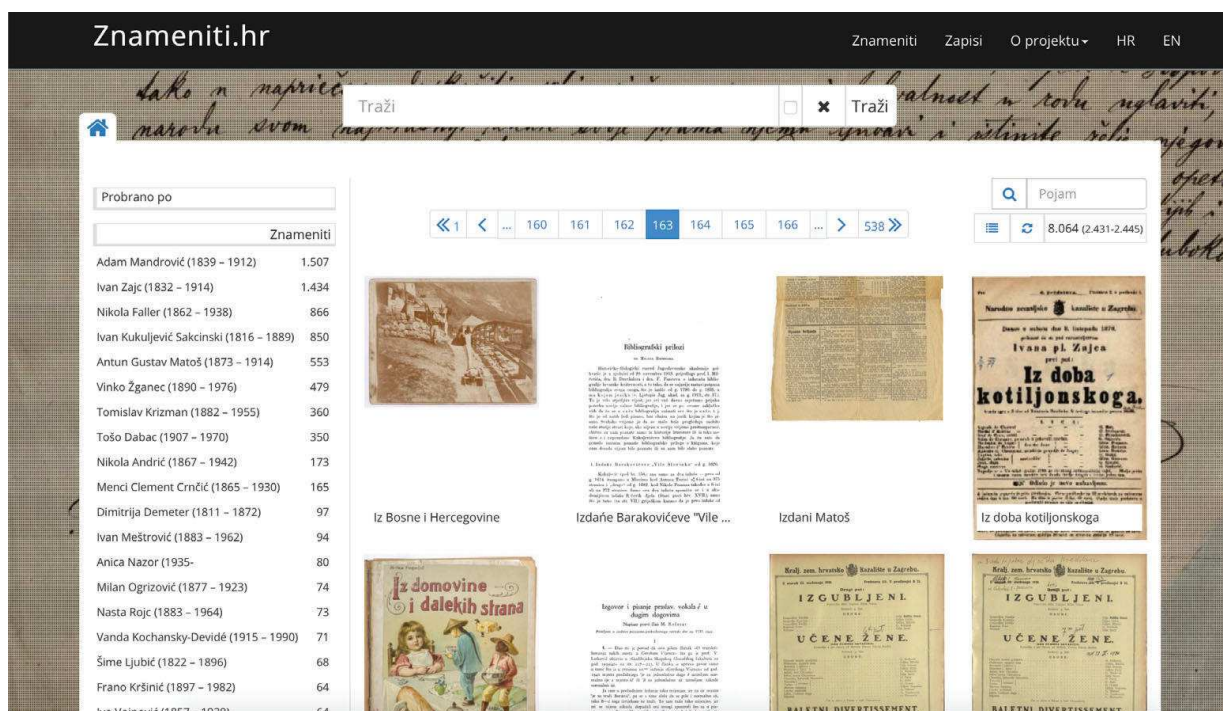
Znameniti.hr

Znameniti Zapisi O projektu HR EN

Traži Traži

Probrano po

Znameniti

| | |
|---|---|
| Adam Mandrović (1839 – 1912) | 1.507 |
| Ivan Zajc (1832 – 1914) | 1.434 |
| Nikola Faller (1862 – 1938) | 866 |
| Ivan Kukuljević Sakcinski (1816 – 1889) | 850 |
| Antun Gustav Matoš (1873 – 1914) | 553 |
| Vinko Žganec (1890 – 1976) | 479 |
| Tomislav Krizman (1882 – 1955) | 360 |
| Tošo Dabac (1907 – 1970) | 350 |
| Nikola Andrić (1867 – 1942) | 173 |
| Menci Clement Crnčić (1865 – 1930) | 165 |
| Dimitrija Demeter (1811 – 1872) | 97 |
| Ivan Meštrović (1883 – 1962) | 94 |
| Anica Nazor (1935- | 80 |
| Milan Ogrizović (1877 – 1923) | 74 |
| Nasta Rojc (1883 – 1964) | 73 |
| Vanda Kochansky-Devidé (1915 – 1990) | 71 |
| Šime Ljubić (1822 – 1896) | 68 |
| Frano Kršinić (1897 – 1982) | 64 |
| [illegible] | 64 |

1 ... 160 161 162 163 164 165 166 ... 538

Pojam

8.064 (2.431-2.445)

Iz Bosne i Hercegovine

Izdańe Barakovićeve "Vile ...

Izdani Matoš

Iz doba kotiljonskoga

Ivana pl. Zajca

Iz doba kotiljonskoga.

Iz domovine i dalekih strana

Kralj. zem. hrvatsko kazalište u Zagrebu.

IZGUBLJENI.

UČENE ŽENE.

Kralj. zem. hrvatsko kazalište u Zagrebu.

IZGUBLJENI.

UČENE ŽENE.